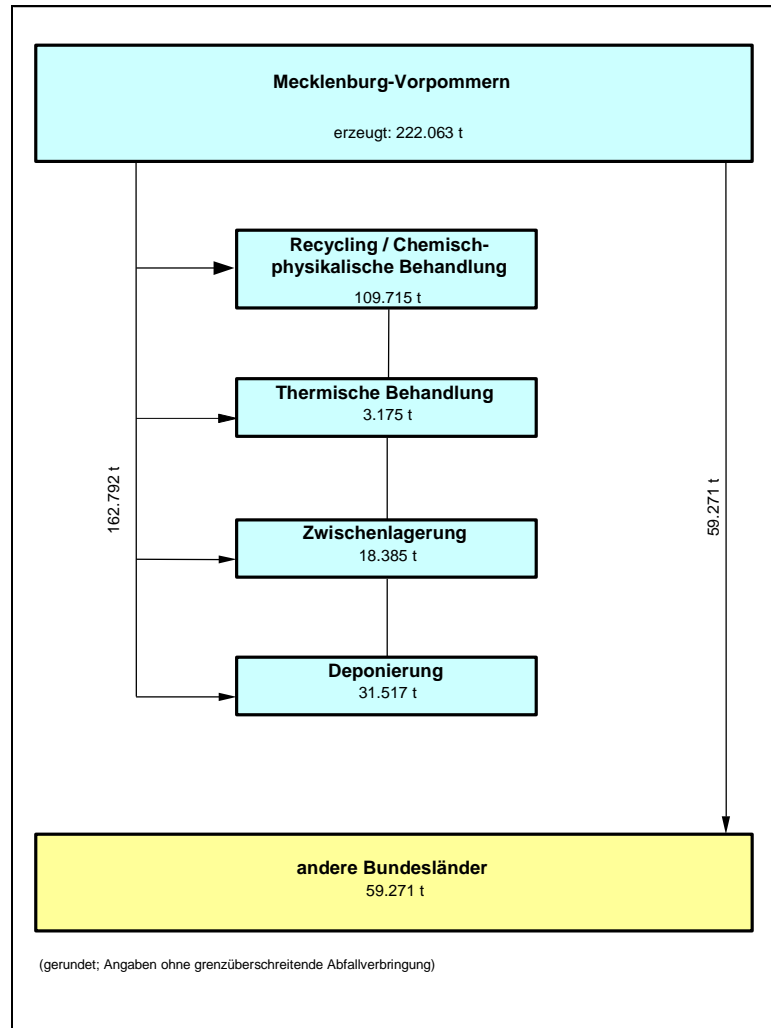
Mecklenburg-Vorpommern

erzeugt: 222.063 t

Recycling / Chemisch-physikalische Behandlung
109.715 t

Thermische Behandlung
3.175 t

Zwischenlagerung
18.385 t

Deponierung
31.517 t

162.792 t

59.271 t

andere Bundesländer
59.271 t

(gerundet; Angaben ohne grenzüberschreitende Abfallverbringung)